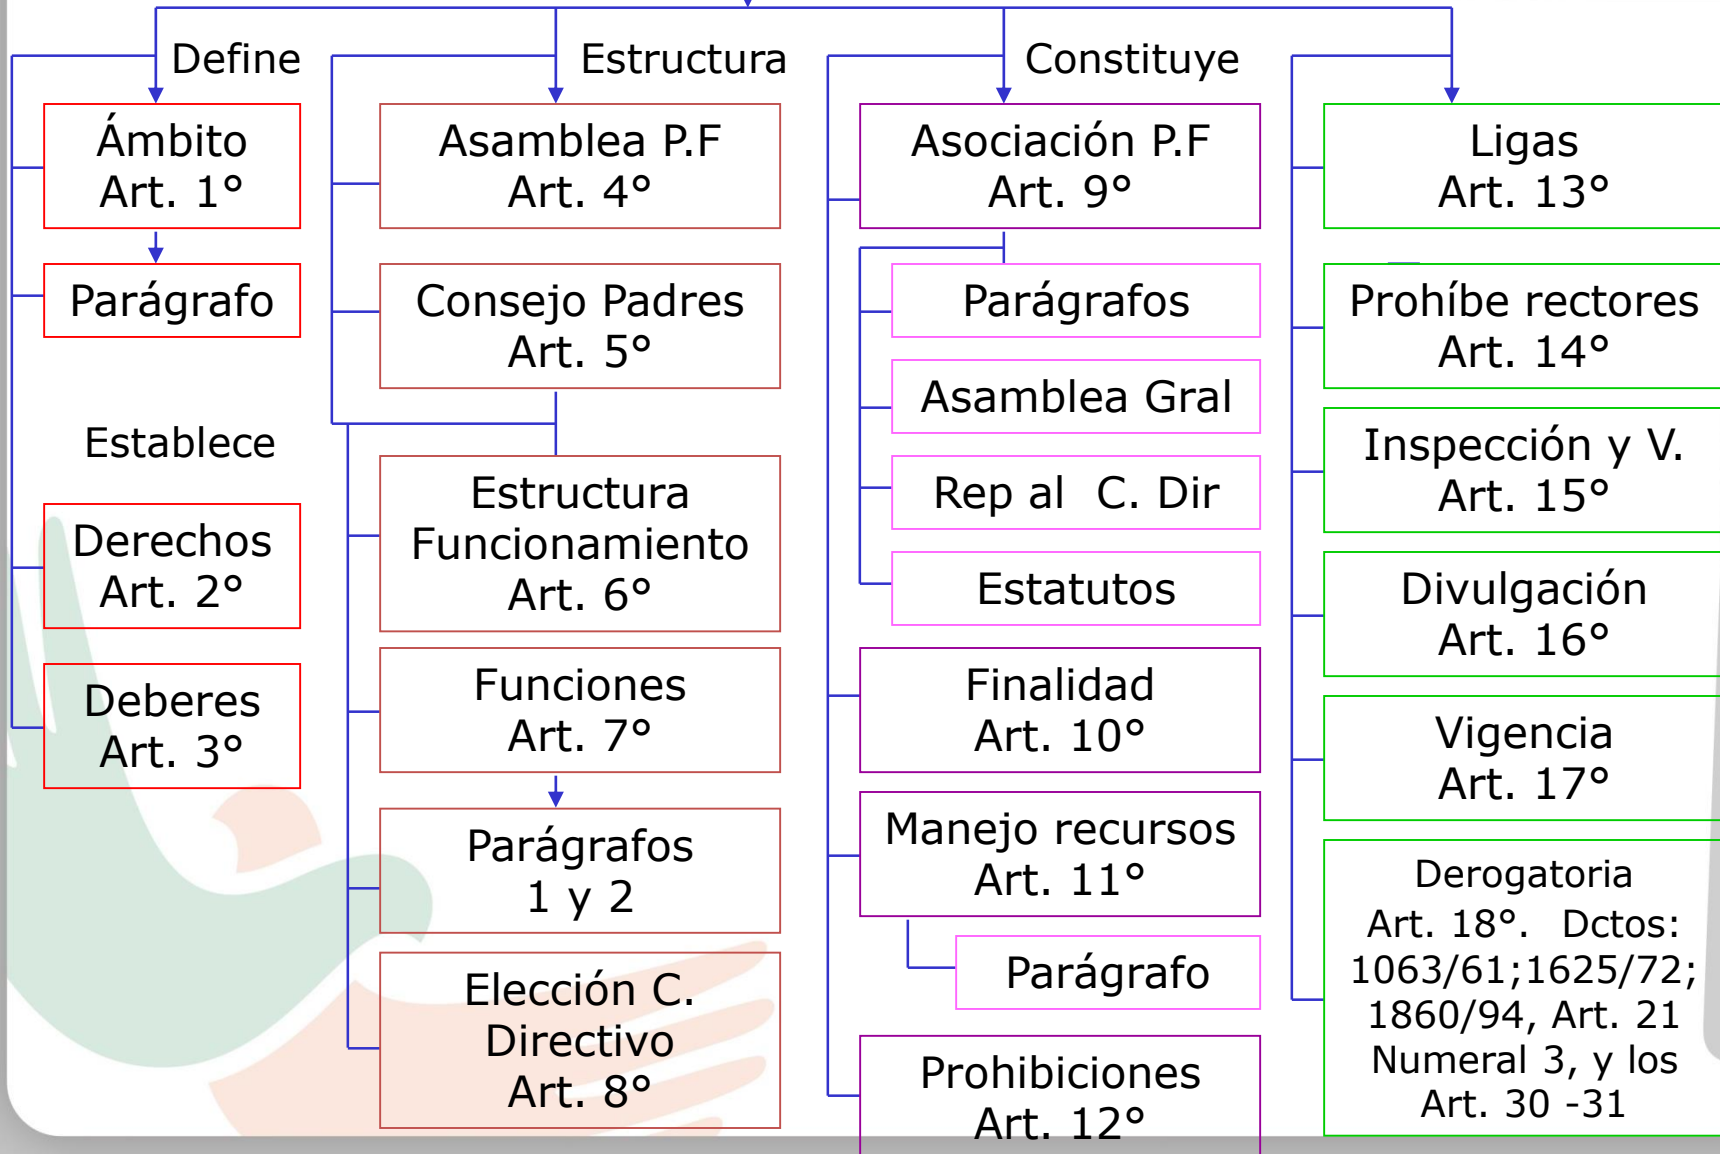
Define

Ámbito
Art. 1°

Parágrafo

Establece

Derechos
Art. 2°

Deberes
Art. 3°

Estructura

Asamblea P.F
Art. 4°

Consejo Padres
Art. 5°

Estructura
Funcionamiento
Art. 6°

Funciones
Art. 7°

Parágrafos
1 y 2

Elección C.
Directivo
Art. 8°

Constituye

Asociación P.F
Art. 9°

Parágrafos

Asamblea Gral

Rep al C. Dir

Estatutos

Finalidad
Art. 10°

Manejo recursos
Art. 11°

Parágrafo

Prohibiciones
Art. 12°

Ligas
Art. 13°

Prohíbe rectores
Art. 14°

Inspección y V.
Art. 15°

Divulgación
Art. 16°

Vigencia
Art. 17°

Derogatoria
Art. 18°. Dctos: 1063/61;1625/72; 1860/94, Art. 21 Numeral 3, y los Art. 30 -31